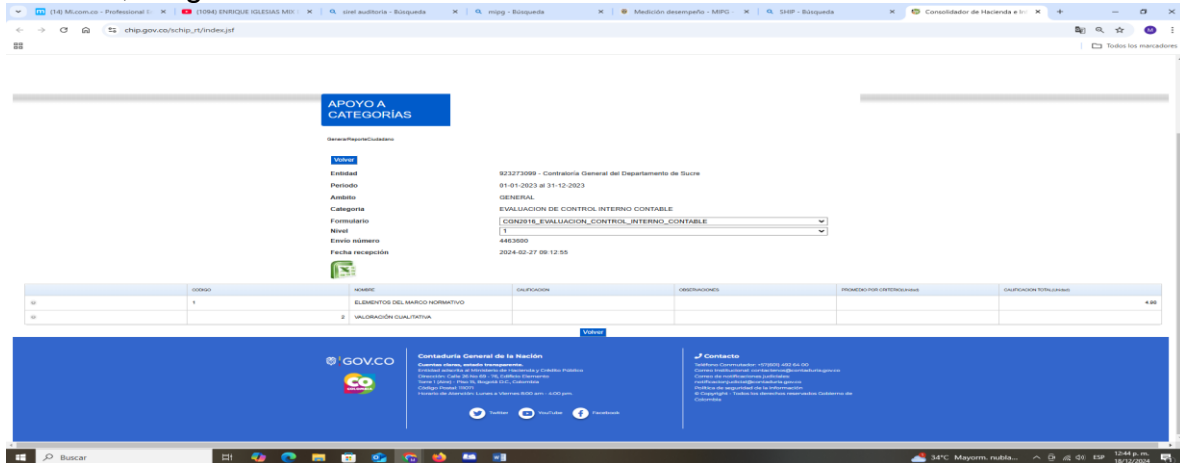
(14) Mi.com.co - Professional I... × | (1094) ENRIQUE IGLESIAS MIX × | sirel auditoria - Búsqueda × | mipg - Búsqueda × | Medición desempeño - MIPG × | SHIP - Búsqueda × | Consolidador de Hacienda e In × | +

chip.gov.co/schip_rt/index.jsf

Todos los marcadores

APOYO A CATEGORÍAS

GeneralReporteCiudadano

Volver

Entidad 923273099 - Contraloría General del Departamento de Sucre
Periodo 01-01-2023 al 31-12-2023
Ambito GENERAL
Categoría EVALUACION DE CONTROL INTERNO CONTABLE
Formulario CGN2016_EVALUACION_CONTROL_INTERNO_CONTABLE
Nivel 1
Envio número 4463800
Fecha recepción 2024-02-27 08:12:55

| | CODIGO | NOMBRE | CALIFICACION | OBSERVACIONES | PROMEDIO POR CRITERIO(Unidad) | CALIFICACION TOTAL(Unidad) |
|---|---|---|---|---|---|---|
| ⊕ | 1 | ELEMENTOS DEL MARCO NORMATIVO | | | | 4.86 |
| ⊕ | 2 | VALORACIÓN CUALITATIVA | | | | |

Volver

GOV.CO

Contaduría General de la Nación
Cuentas claras, estado transparente.
Entidad adscrita al Ministerio de Hacienda y Crédito Público
Dirección: Calle 26 No 69 - 76, Edificio Elemento
Torre 1 (Aire) - Piso 15, Bogotá D.C., Colombia
Código Postal: 11071
Horario de Atención: Lunes a Viernes 8:00 am - 4:00 pm.

Twitter YouTube Facebook

Contacto
Teléfono Conmutador: +57(601) 492 64 00
Correo institucional: contactenos@contaduria.gov.co
Correo de notificaciones judiciales: notificacionjudicial@contaduria.gov.co
Política de seguridad de la información
© Copyright - Todos los derechos reservados Gobierno de Colombia

Buscar

34°C Mayorm. nubla... ESP 12:44 p. m. 18/12/2024